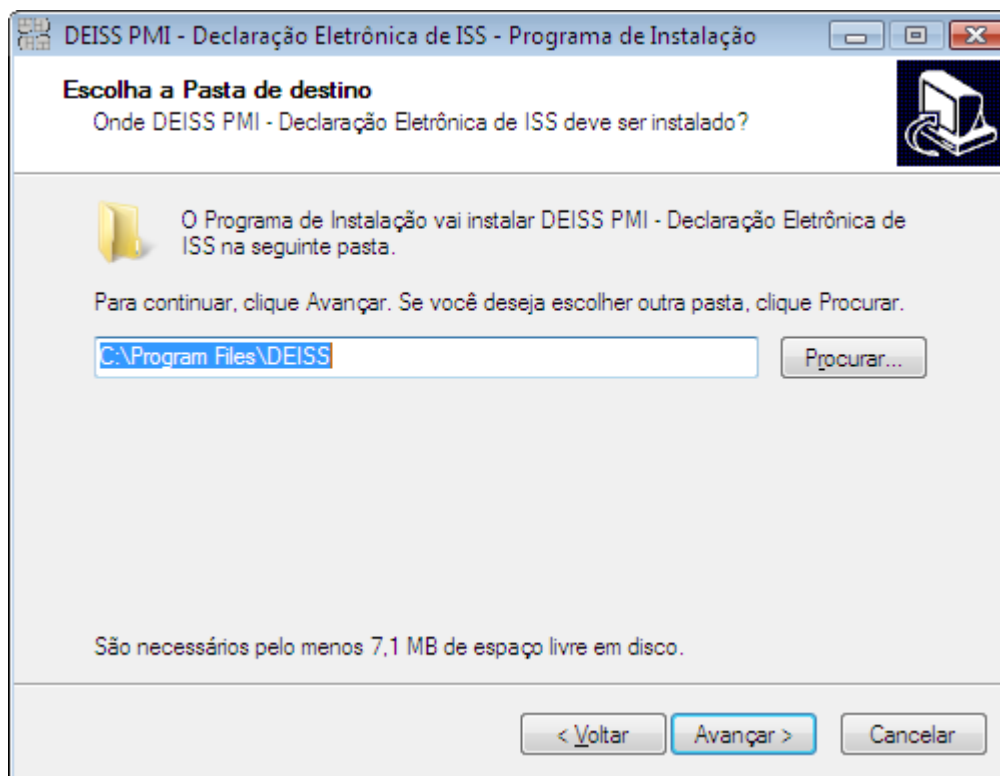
DEISS PMI - Declaração Eletrônica de ISS - Programa de Instalação

Escolha a Pasta de destino
Onde DEISS PMI - Declaração Eletrônica de ISS deve ser instalado?

O Programa de Instalação vai instalar DEISS PMI - Declaração Eletrônica de ISS na seguinte pasta.

Para continuar, clique Avançar. Se você deseja escolher outra pasta, clique Procurar.

C:\Program Files\DEISS

Procurar...

São necessários pelo menos 7,1 MB de espaço livre em disco.

< Voltar

Avançar >

Cancelar